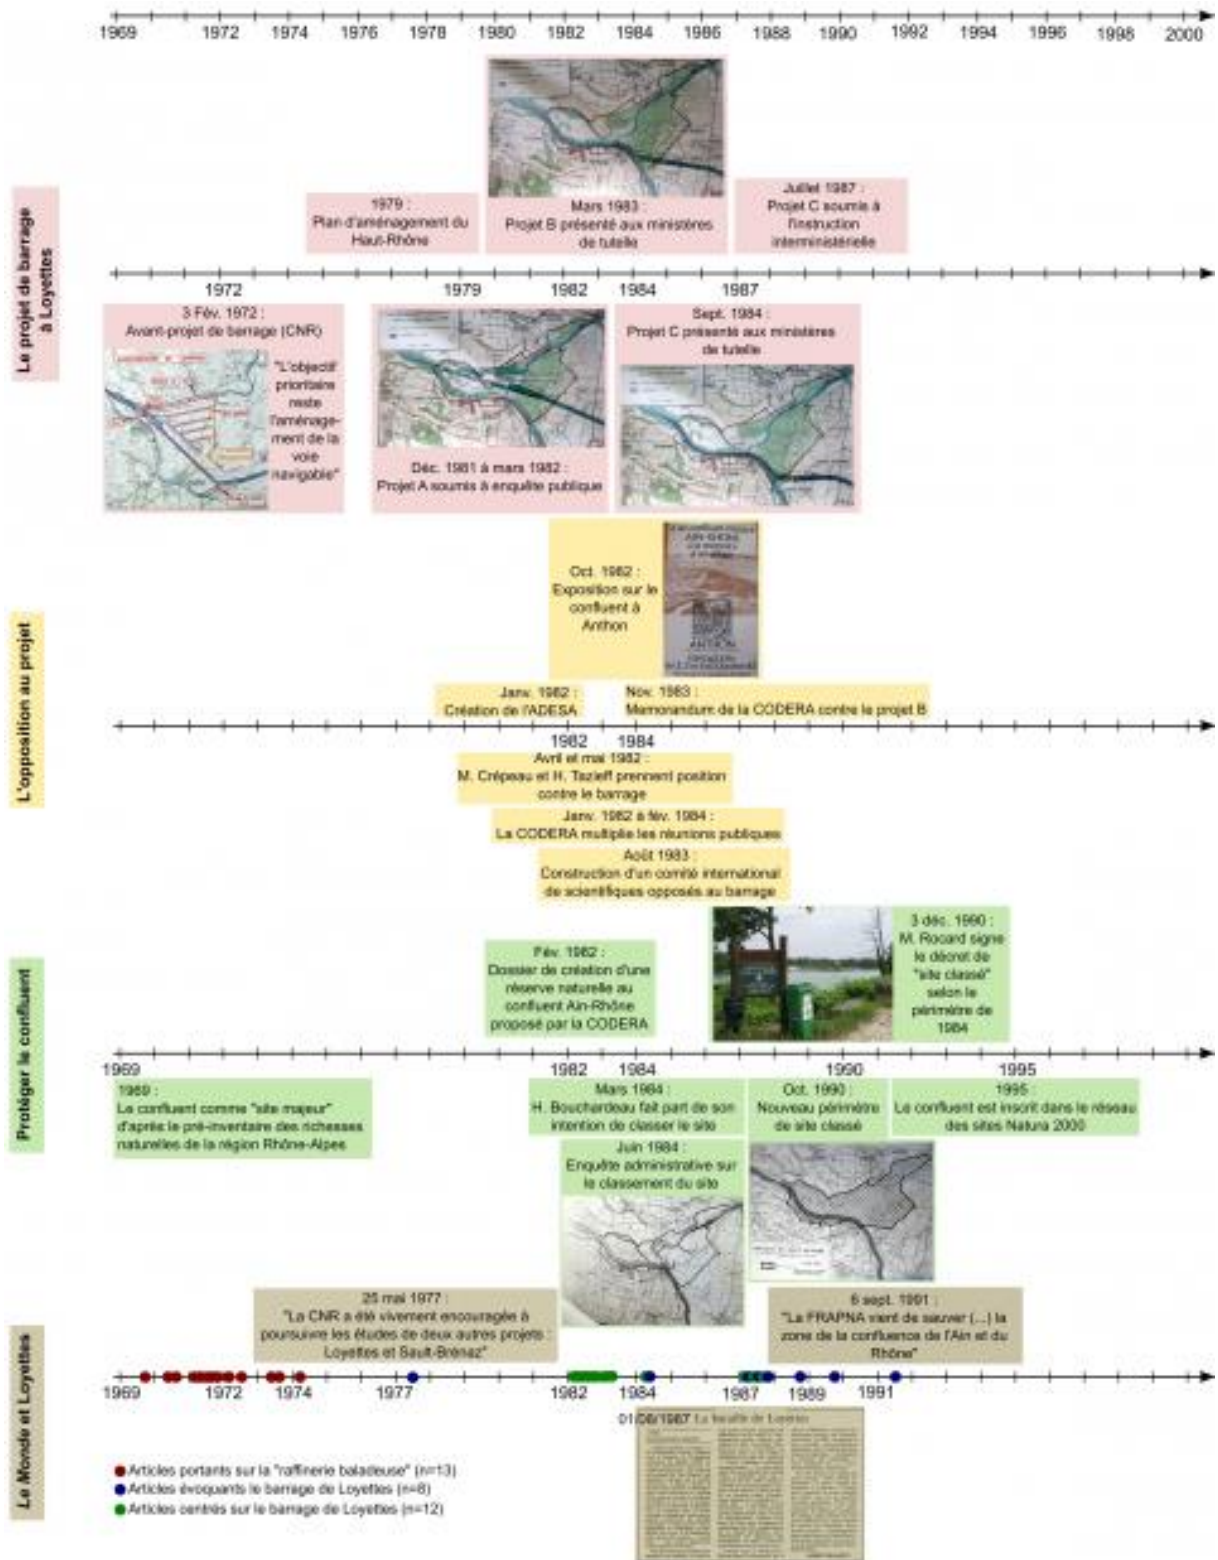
1969 1972 1974 1976 1978 1980 1982 1984 1986 1988 1990 1992 1994 1996 1998 2000

Le projet de barrage à Loyettes

1979 : Plan d'aménagement du Haut-Rhône

Mars 1983 : Projet B présenté aux ministères de tutelle

Juillet 1987 : Projet C soumis à l'instruction interministérielle

1972 1979 1982 1984 1987

3 Fév. 1972 : Avant-projet de barrage (CNR)

"L'objectif prioritaire reste l'aménagement de la voie navigable"

Déc. 1981 à mars 1982 : Projet A soumis à enquête publique

Sept. 1984 : Projet C présenté aux ministères de tutelle

L'opposition au projet

Oct. 1982 : Exposition sur le confluent à Anthon

Janv. 1982 : Création de l'ADESA

Nov. 1983 : Mémorandum de la CODERA contre le projet B

1982 1984

Avril et mai 1982 : M. Crépeau et H. Tazieff prennent position contre le barrage

Janv. 1982 à fév. 1984 : La CODERA multiplie les réunions publiques

Août 1983 : Construction d'un comité international de scientifiques opposés au barrage

Protéger le confluent

Fév. 1982 : Dossier de création d'une réserve naturelle au confluent Ain-Rhône proposé par la CODERA

3 déc. 1990 : M. Rocard signe le décret de "site classé" selon le périmètre de 1984

1969 1982 1984 1990 1995

1969 : Le confluent comme "site majeur" d'après le pré-inventaire des richesses naturelles de la région Rhône-Alpes

Mars 1984 : H. Bouchardeau fait part de son intention de classer le site

Oct. 1990 : Nouveau périmètre de site classé

1995 : Le confluent est inscrit dans le réseau des sites Natura 2000

Juin 1984 : Enquête administrative sur le classement du site

Le Monde et Loyettes

25 mai 1977 : "La CNR a été vivement encouragée à poursuivre les études de deux autres projets : Loyettes et Sault-Brénaz"

6 sept. 1991 : "La FRAPNA vient de sauver (...) la zone de la confluence de l'Ain et du Rhône"

1969 1972 1974 1977 1982 1984 1987 1989 1991

01/08/1987 La bataille de Loyettes

● Articles portant sur la "raffinerie baladeuse" (n=13)
● Articles évoquant le barrage de Loyettes (n=8)
● Articles centrés sur le barrage de Loyettes (n=12)